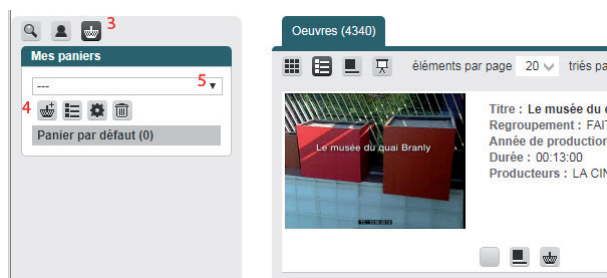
3

Mes paniers

---

5

4

Panier par défaut (0)

Oeuvres (4340)

éléments par page 20 triés pa

Le musée du quai Branly

Titre : Le musée du q

Regroupement : FAIT

Année de production

Durée : 00:13:00

Producteurs : LA CIN